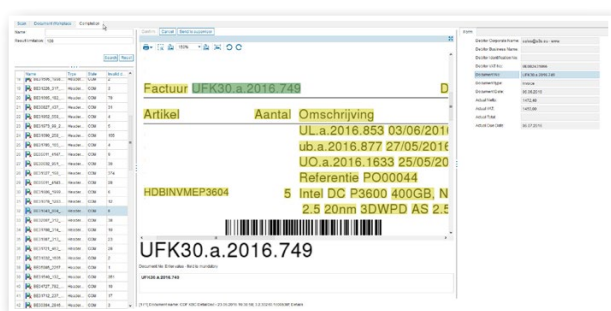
Scan | Document Workstation | Completion

Name

Result limitation 100

Search | Reset

| | Name | Type | State | Invalid fi |
|---|---|---|---|---|
| 19 | BE01056_1010 | Nozzle | COM | 0 |
| 20 | BE01026_217 | Nozzle | COM | 8 |
| 21 | BE01882_182 | Nozzle | COM | 78 |
| 22 | BE01882_127 | Nozzle | COM | 31 |
| 23 | BE01882_180 | Nozzle | COM | 4 |
| 24 | BE01875_89_2 | Nozzle | COM | 5 |
| 25 | BE01858_209 | Nozzle | COM | 655 |
| 26 | BE01781_182 | Nozzle | COM | 4 |
| 27 | BE02031_0187 | Nozzle | COM | 6 |
| 28 | BE02030_001 | Nozzle | COM | 56 |
| 29 | BE01027_102 | Nozzle | COM | 374 |
| 30 | BE01041_2085 | Nozzle | COM | 56 |
| 31 | BE01056_1608 | Nozzle | COM | 6 |
| 32 | BE01078_1233 | Nozzle | COM | 14 |
| 33 | BE01044_204 | Nozzle | COM | 6 |
| 34 | BE00907_273 | Nozzle | COM | 18 |
| 35 | BE01786_274 | Nozzle | COM | 56 |
| 36 | BE01081_271 | Nozzle | COM | 21 |
| 37 | BE02073_402 | Nozzle | COM | 13 |
| 38 | BE01032_1026 | Nozzle | COM | 8 |
| 39 | BE02028_2297 | Nozzle | COM | 1 |
| 40 | BE01048_182 | Nozzle | COM | 261 |
| 41 | BE01727_782 | Nozzle | COM | 56 |
| 42 | BE01712_227 | Nozzle | COM | 17 |
| 43 | BE02064_2016 | Nozzle | COM | 8 |

Confirm | Cancel | Next in sequence

150%

Factuur UFK30.a.2016.749 D

Artikel Aantal Omschrijving

UL.a.2016.853 03/06/201

ub.a.2016.877 27/05/201

UO.a.2016.1633 25/05/20

Referentie PO00044

HDBINVMEP3604 5 Intel DC P3600 400GB, N

2.5 20nm 3DWPD AS 2.5

UFK30.a.2016.749

Document file: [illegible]

UFK30.a.2016.749

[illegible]

Store

| Field | Value |
|---|---|
| Sender Corporate Name | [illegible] |
| Sender Business Name | |
| Sender Identification No. | |
| Sender VAT No. | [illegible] |
| Document No. | UFK30.a.2016.749 |
| Document type | Invoice |
| Document Date | 06.06.2016 |
| Actual Nett | 1172.80 |
| Actual VAT | 1451.89 |
| Actual Total | |
| Actual Due Date | 06.07.2016 |